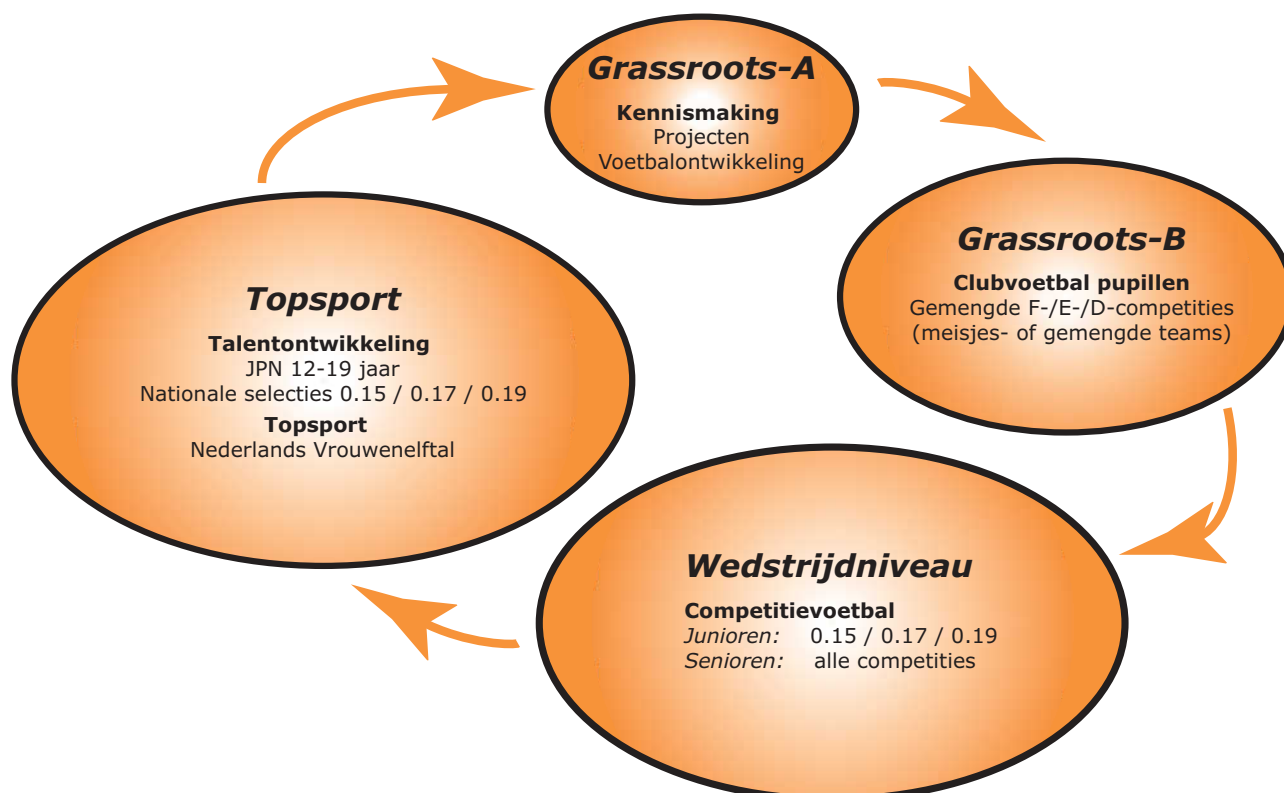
Grassroots-A

Kennismaking
Projecten
Voetbalontwikkeling

Grassroots-B

Clubvoetbal pupillen
Gemengde F-/E-/D-competities
(meisjes- of gemengde teams)

Wedstrijdniveau

Competitievoetbal
Junioren: 0.15 / 0.17 / 0.19
Senioren: alle competities

Topsport

Talentontwikkeling
JPN 12-19 jaar
Nationale selecties 0.15 / 0.17 / 0.19
Topsport
Nederlands Vrouwenelftal